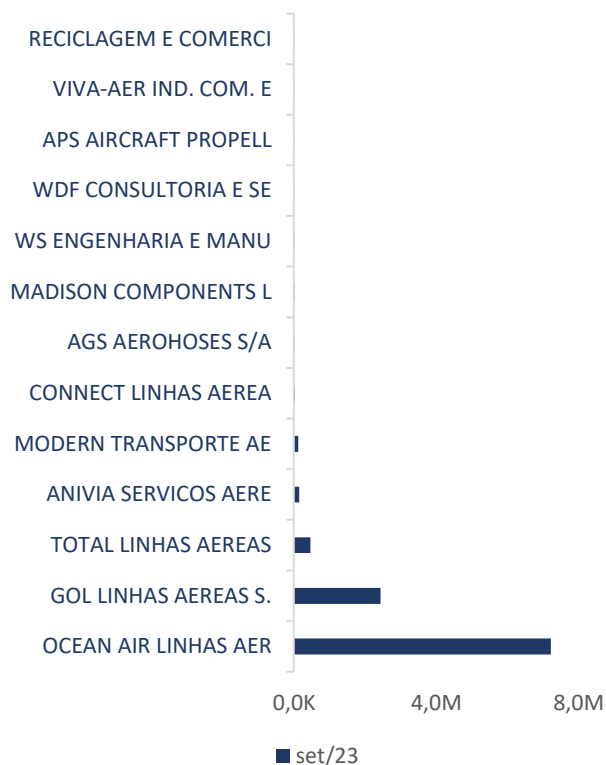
RECICLAGEM E COMERCI
VIVA-AER IND. COM. E
APS AIRCRAFT PROPELL
WDF CONSULTORIA E SE
WS ENGENHARIA E MANU
MADISON COMPONENTS L
AGS AEROHOSES S/A
CONNECT LINHAS AEREA
MODERN TRANSPORTE AE
ANIVIA SERVICOS AERE
TOTAL LINHAS AEREAS
GOL LINHAS AEREAS S.
OCEAN AIR LINHAS AER

0,0K
4,0M
8,0M

set/23